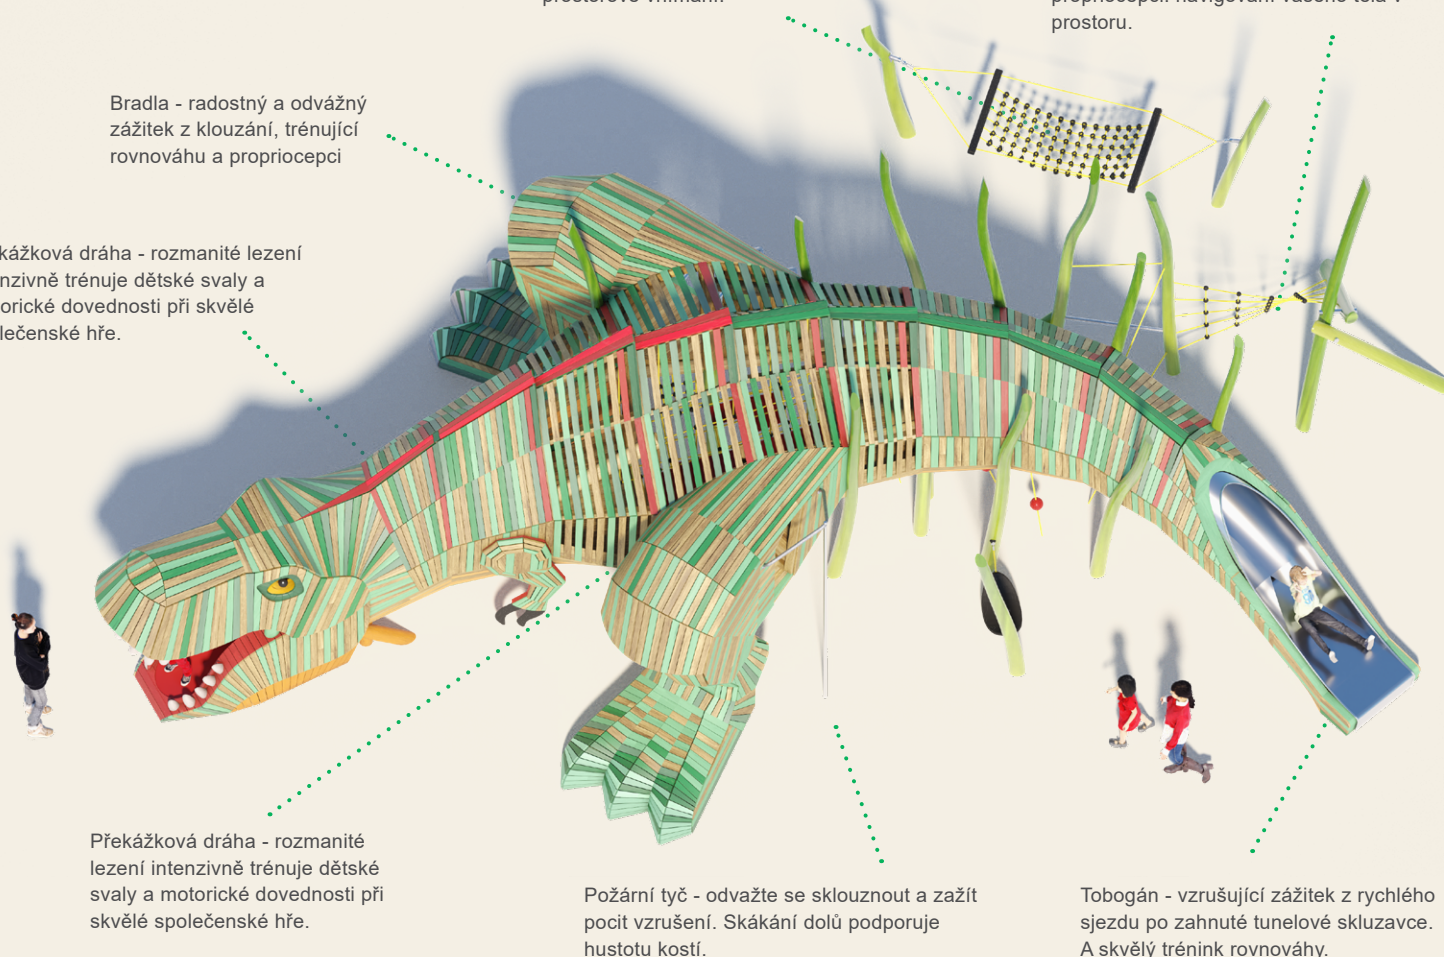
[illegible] prostorové vnímání.

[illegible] propriocepci navigování vašeho těla v prostoru.

Bradla - radostný a odvážný zážitek z klouzání, trénující rovnováhu a propriocepci

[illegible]kážková dráha - rozmanité lezení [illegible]nzivně trénuje dětské svaly a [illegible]orické dovednosti při skvělé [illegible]lečenské hře.

Překážková dráha - rozmanité lezení intenzivně trénuje dětské svaly a motorické dovednosti při skvělé společenské hře.

Požární tyč - odvažte se sklouznout a zažít pocit vzrušení. Skákání dolů podporuje hustotu kostí.

Tobogán - vzrušující zážitek z rychlého sjezdu po zahnuté tunelové skluzavce. A skvělý trénink rovnováhy.